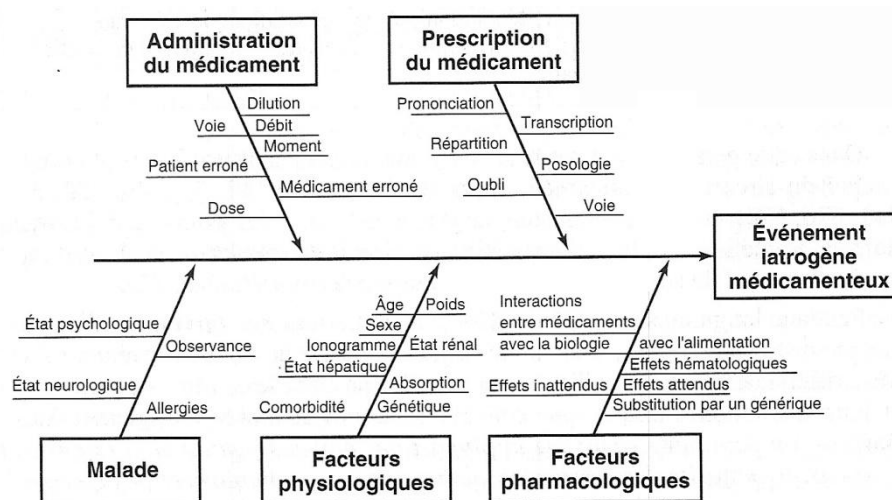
Administration du médicament

Dilution
Voie
Débit
Moment
Patient erroné
Médicament erroné
Dose

Prescription du médicament

Prononciation
Transcription
Répartition
Posologie
Oubli
Voie

Événement iatrogène médicamenteux

État psychologique
Observance
État neurologique
Allergies

Malade

Âge
Poids
Sexe
Ionogramme
État rénal
État hépatique
Absorption
Comorbidité
Génétique

Facteurs physiologiques

Interactions entre médicaments
avec la biologie
avec l'alimentation
Effets hématologiques
Effets inattendus
Effets attendus
Substitution par un générique

Facteurs pharmacologiques